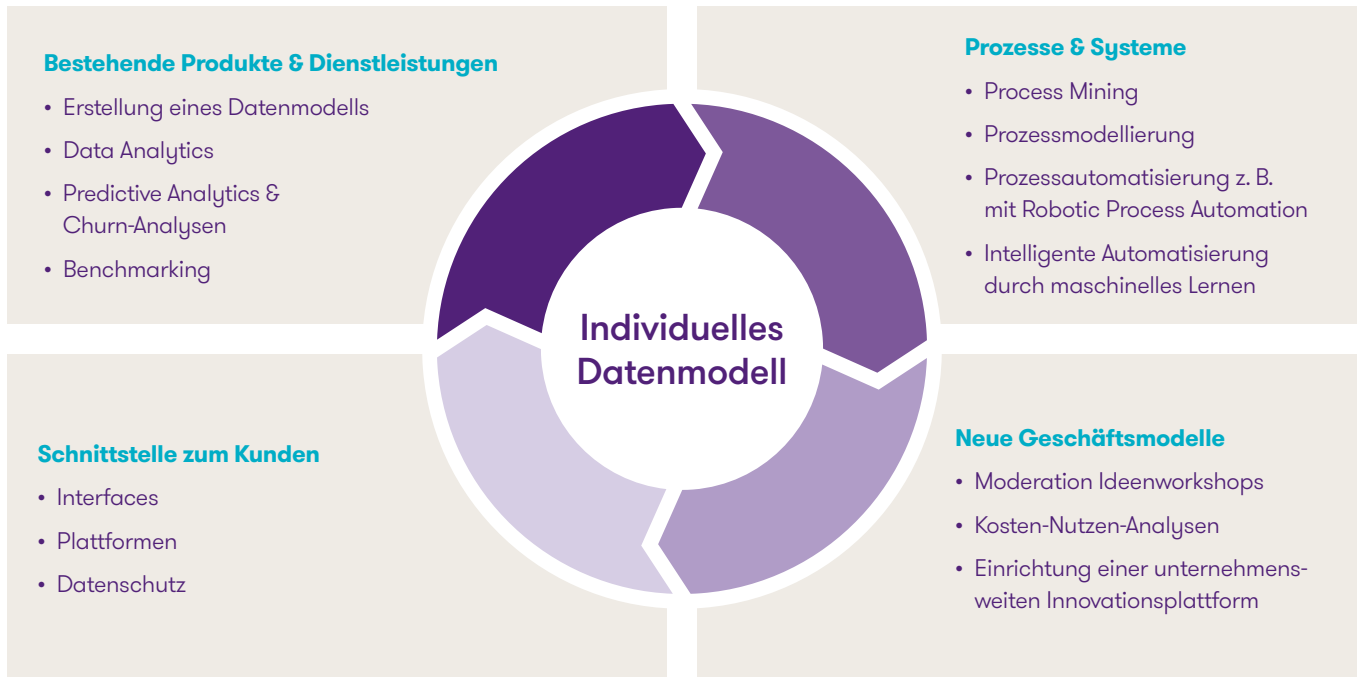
**Bestehende Produkte & Dienstleistungen**
- Erstellung eines Datenmodells
- Data Analytics
- Predictive Analytics & Churn-Analysen
- Benchmarking

**Prozesse & Systeme**
- Process Mining
- Prozessmodellierung
- Prozessautomatisierung z. B. mit Robotic Process Automation
- Intelligente Automatisierung durch maschinelles Lernen

Individuelles Datenmodell

**Schnittstelle zum Kunden**
- Interfaces
- Plattformen
- Datenschutz

**Neue Geschäftsmodelle**
- Moderation Ideenworkshops
- Kosten-Nutzen-Analysen
- Einrichtung einer unternehmensweiten Innovationsplattform